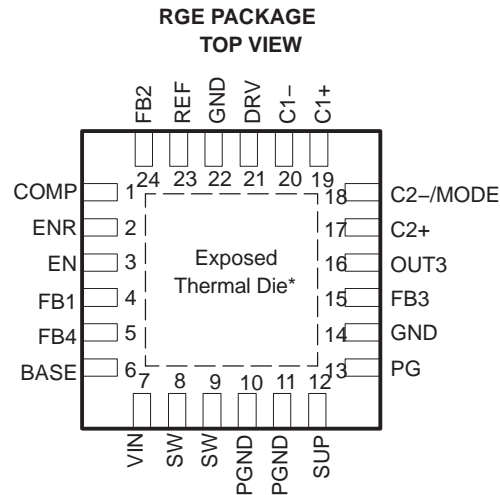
RGE PACKAGE
TOP VIEW

FB2 REF GND DRV C1– C1+
24 23 22 21 20 19

COMP 1
ENR 2
EN 3
FB1 4
FB4 5
BASE 6

18 C2–/MODE
17 C2+
16 OUT3
15 FB3
14 GND
13 PG

Exposed Thermal Die*

7 8 9 10 11 12
VIN SW SW PGND PGND SUP